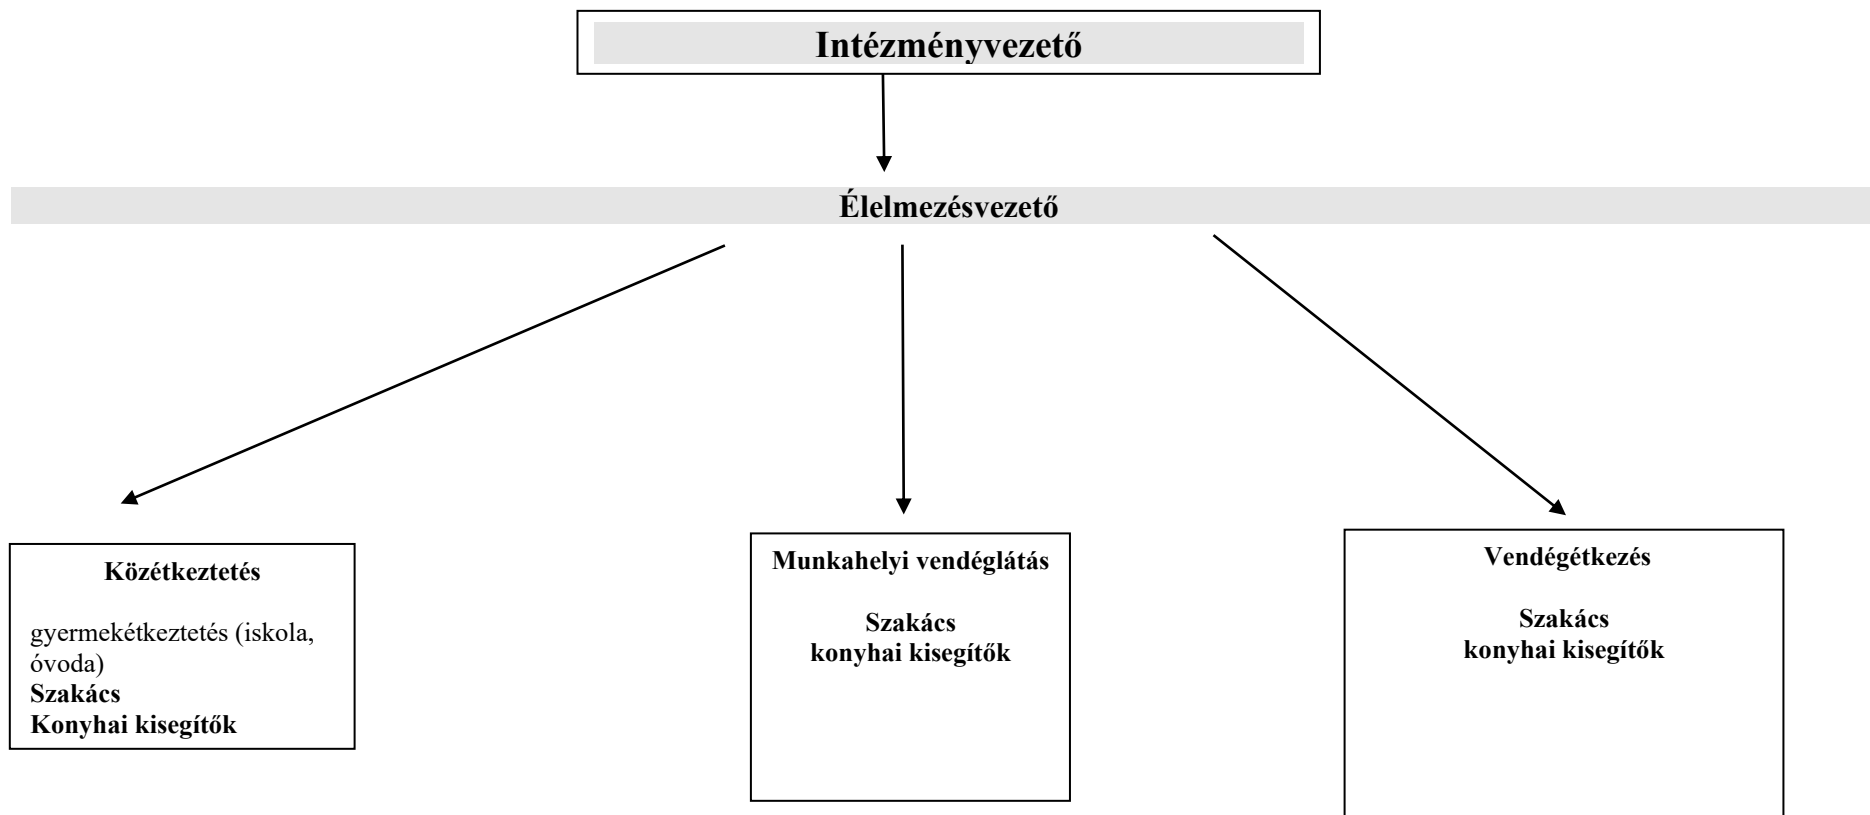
Intézményvezető

Élelmezésvezető

Közétkeztetés

gyermekétkeztetés (iskola, óvoda)
Szakács
Konyhai kisegítők

Munkahelyi vendéglátás

Szakács
konyhai kisegítők

Vendégétkezés

Szakács
konyhai kisegítők